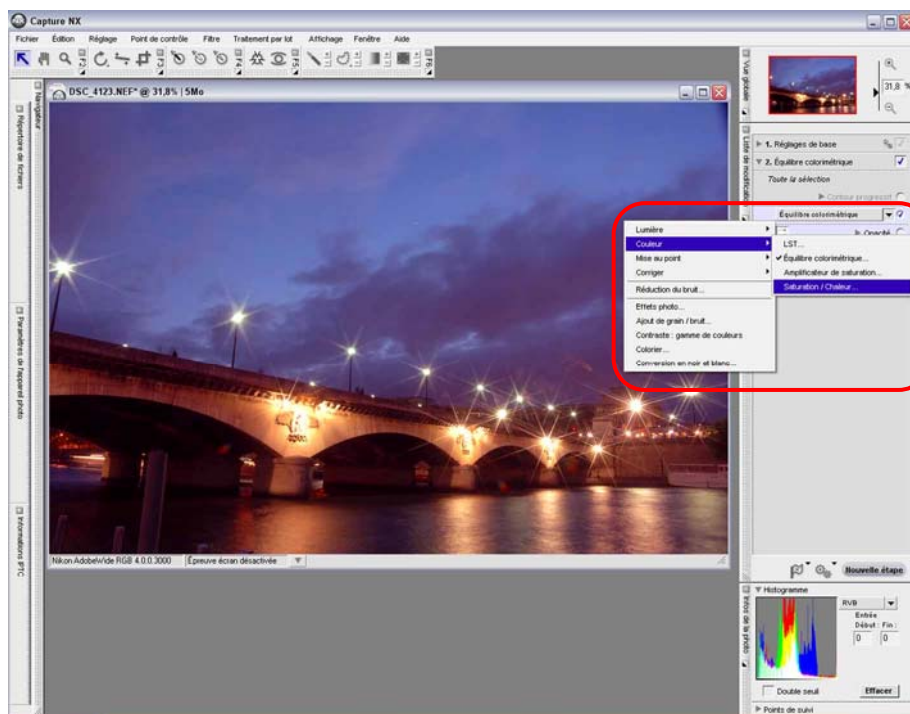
Capture NX

Fichier Édition Réglage Point de contrôle Filtre Traitement par lot Affichage Fenêtre Aide

DSC_4123.NEF* @ 31,8% | 5Mo

Navigateur

Répertoire de fichiers

Paramètres de l'appareil photo

Informations IPTC

Vue globale

31,8 %

Liste de modifications

1. Réglages de base

2. Équilibre colorimétrique

Toute la sélection

Contour progressif

Équilibre colorimétrique

Opacité

Lumière

Couleur

Mise au point

Corriger

Réduction du bruit...

Effets photo...

Ajout de grain / bruit...

Contraste : gamme de couleurs

Colorier...

Conversion en noir et blanc...

LST...

✔ Équilibre colorimétrique...

Amplificateur de saturation...

Saturation / Chaleur...

Nouvelle étape

Nikon AdobeWide RGB 4.0.0.3000

Épreuve écran désactivée

Infos de la photo

Histogramme

RVB

Entrée

Début : Fin :

0 0

Double seuil

Effacer

Points de suivi